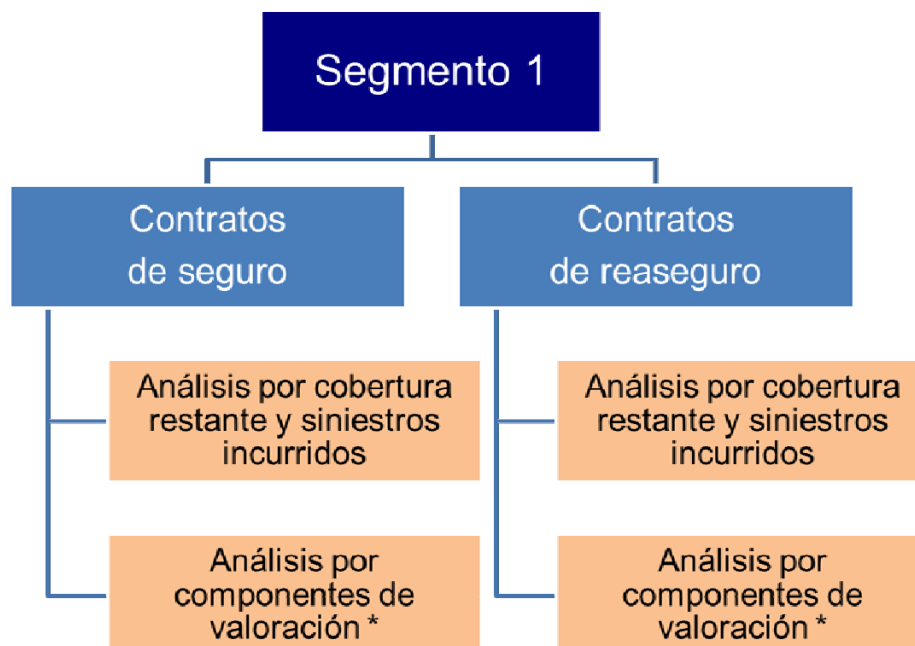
Segmento 1

Contratos de seguro

Análisis por cobertura restante y siniestros incurridos

Análisis por componentes de valoración *

Contratos de reaseguro

Análisis por cobertura restante y siniestros incurridos

Análisis por componentes de valoración *